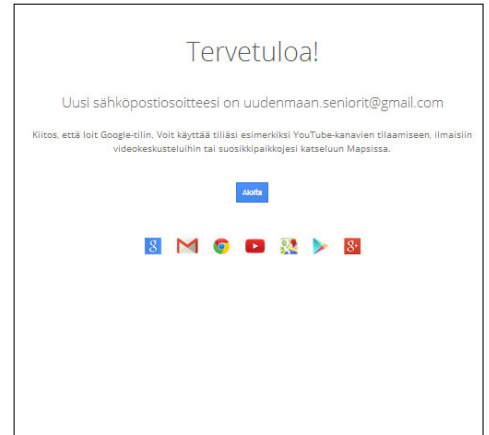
Tervetuloa!

Uusi sähköpostiosoitteesi on uudenmaan.seniorit@gmail.com

Kiitos, että loit Google-tilin. Voit käyttää tiliäsi esimerkiksi YouTube-kanavien tilaamiseen, ilmaisiin videokeskusteluihin tai suosikkipaikkojesi katseluun Mapsissa.

Aloita

8 g+